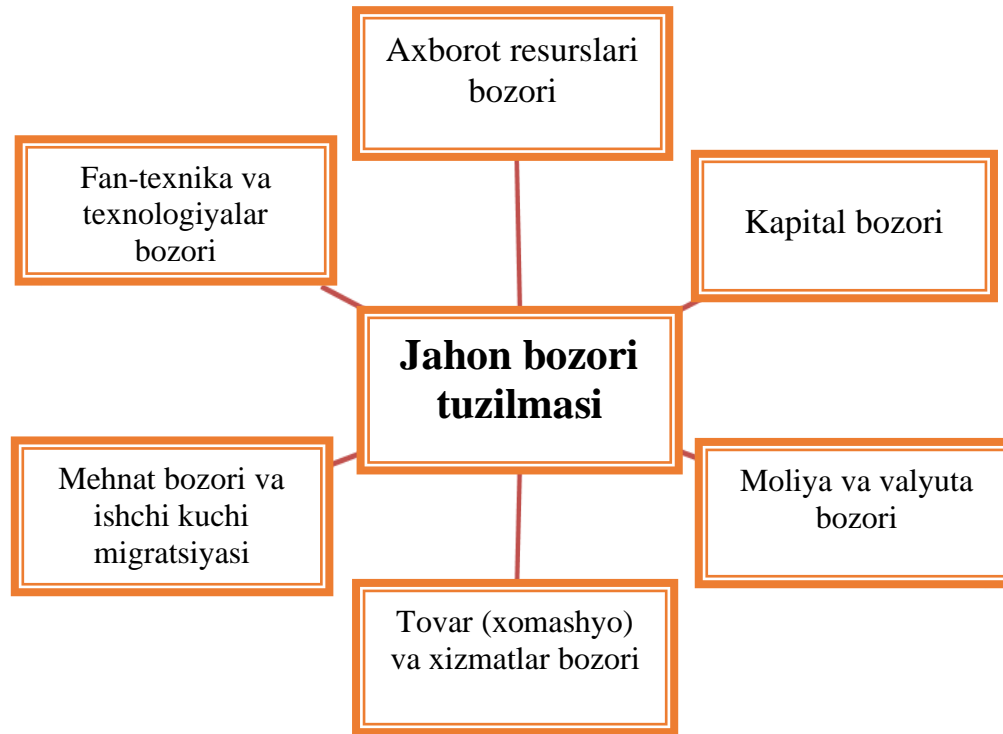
Axborot resurslari bozori

Fan-texnika va texnologiyalar bozori

Kapital bozori

**Jahon bozori tuzilmasi**

Mehnat bozori va ishchi kuchi migratsiyasi

Moliya va valyuta bozori

Tovar (xomashyo) va xizmatlar bozori